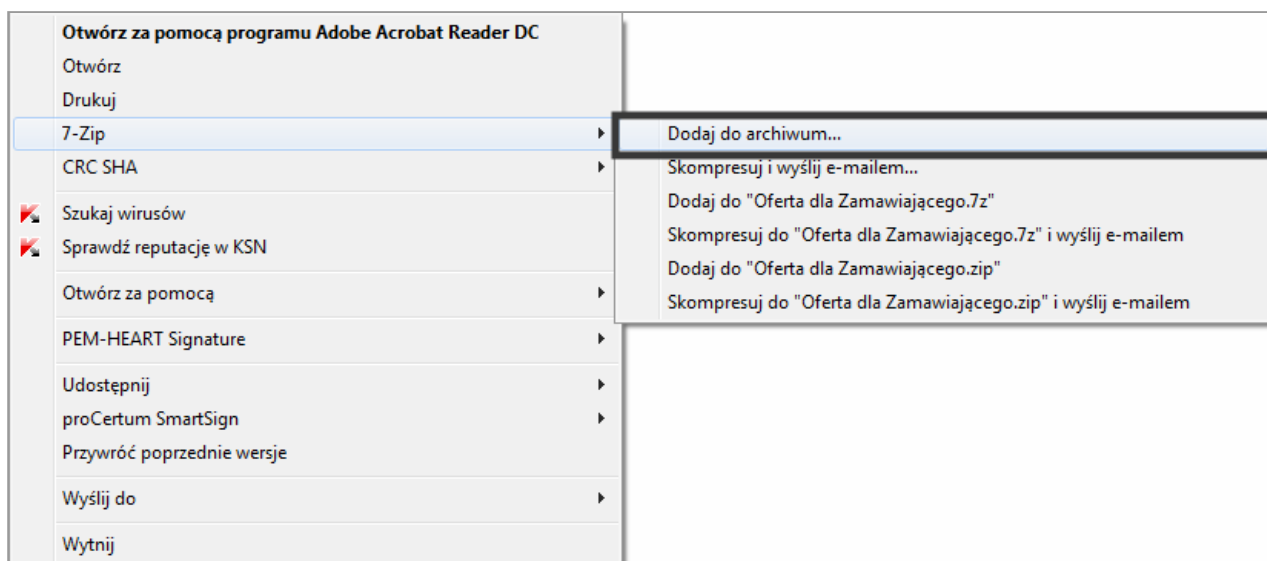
Otwórz za pomocą programu Adobe Acrobat Reader DC
Otwórz
Drukuj
7-Zip
CRC SHA
Szukaj wirusów
Sprawdź reputację w KSN
Otwórz za pomocą
PEM-HEART Signature
Udostępnij
proCertum SmartSign
Przywróć poprzednie wersje
Wyślij do
Wytnij

Dodaj do archiwum...
Skompresuj i wyślij e-mailem...
Dodaj do "Oferta dla Zamawiającego.7z"
Skompresuj do "Oferta dla Zamawiającego.7z" i wyślij e-mailem
Dodaj do "Oferta dla Zamawiającego.zip"
Skompresuj do "Oferta dla Zamawiającego.zip" i wyślij e-mailem